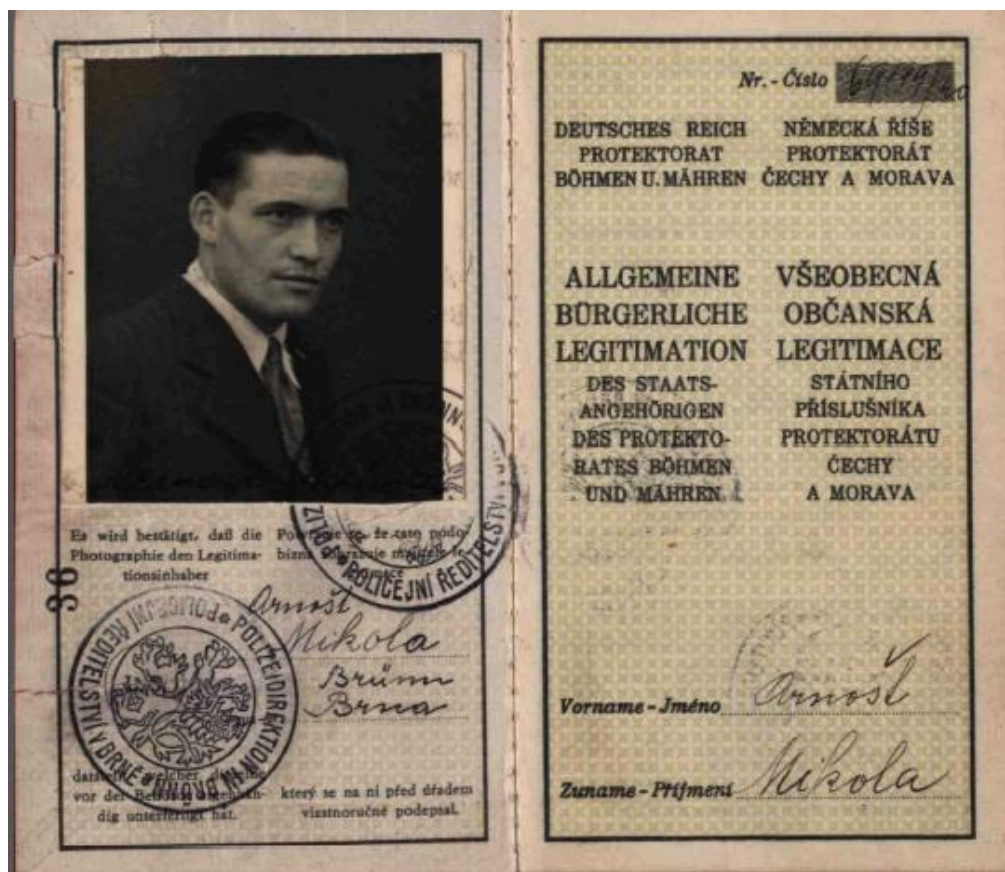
Es wird bestätigt, daß die Photographie den Legitimationsinhaber

Potvrzuje se, že tato podobizna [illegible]

30

Arnošt
Mikola
Brünn
Brno

darstellt, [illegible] vor der Behörde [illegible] eigenhändig unterfertigt hat.

který se na ní před úřadem vlastnoručně podepsal.

POLIZEIDIREKTION · POLICEJNÍ ŘEDITELSTVÍ V BRNĚ · BRÜNN

POLICEJNÍ ŘEDITELSTVÍ

Nr. - Číslo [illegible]

DEUTSCHES REICH
PROTEKTORAT
BÖHMEN U. MÄHREN

NĚMECKÁ ŘÍŠE
PROTEKTORÁT
ČECHY A MORAVA

ALLGEMEINE
BÜRGERLICHE
LEGITIMATION
DES STAATSANGEHÖRIGEN
DES PROTEKTORATES BÖHMEN
UND MÄHREN

VŠEOBECNÁ
OBČANSKÁ
LEGITIMACE
STÁTNÍHO
PŘÍSLUŠNÍKA
PROTEKTORÁTU
ČECHY
A MORAVA

Vorname - Jméno Arnošt

Zuname - Příjmení Mikola